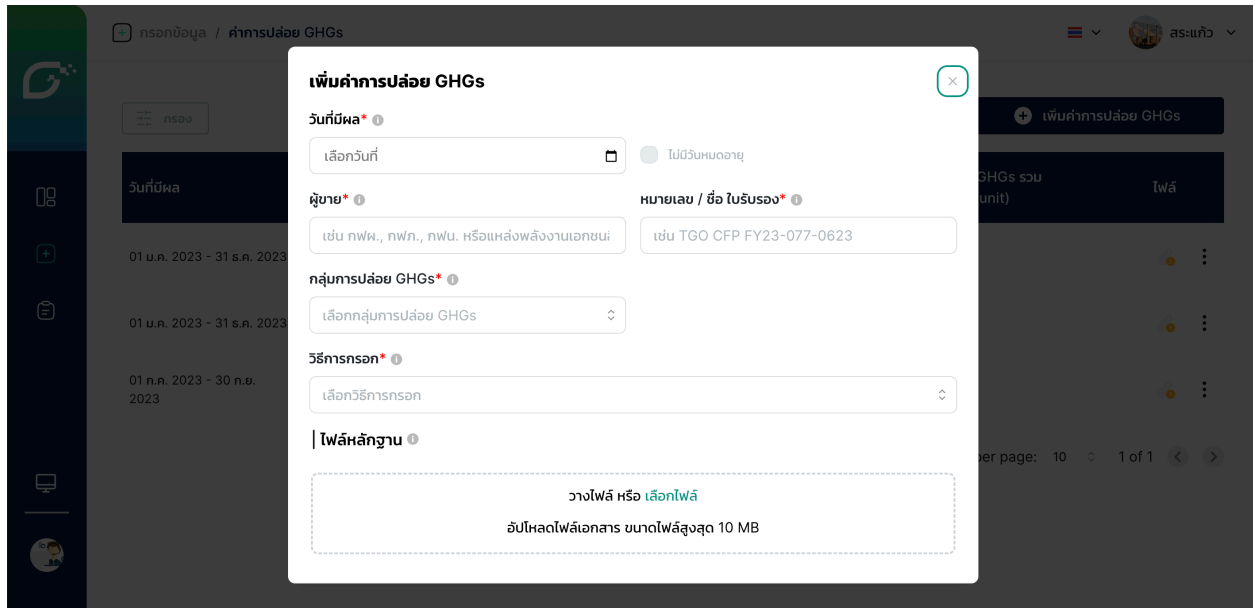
กรอกข้อมูล / ค่าการปล่อย GHGs

สระแก้ว

กรอง

เพิ่มค่าการปล่อย GHGs

วันที่มีผล

GHGs รวม unit)

ไฟล์

01 ม.ค. 2023 - 31 ธ.ค. 2023

01 ม.ค. 2023 - 31 ธ.ค. 2023

01 ก.ค. 2023 - 30 ก.ย. 2023

per page: 10 1 of 1

เพิ่มค่าการปล่อย GHGs

วันที่มีผล*

เลือกวันที่

ไม่มีวันหมดอายุ

ผู้ขาย*

เช่น กฟผ., กฟภ., กฟน. หรือแหล่งพลังงานเอกชน

หมายเลข / ชื่อ ใบรับรอง*

เช่น TGO CFP FY23-077-0623

กลุ่มการปล่อย GHGs*

เลือกกลุ่มการปล่อย GHGs

วิธีการกรอก*

เลือกวิธีการกรอก

ไฟล์หลักฐาน

วางไฟล์ หรือ เลือกไฟล์

อัปโหลดไฟล์เอกสาร ขนาดไฟล์สูงสุด 10 MB